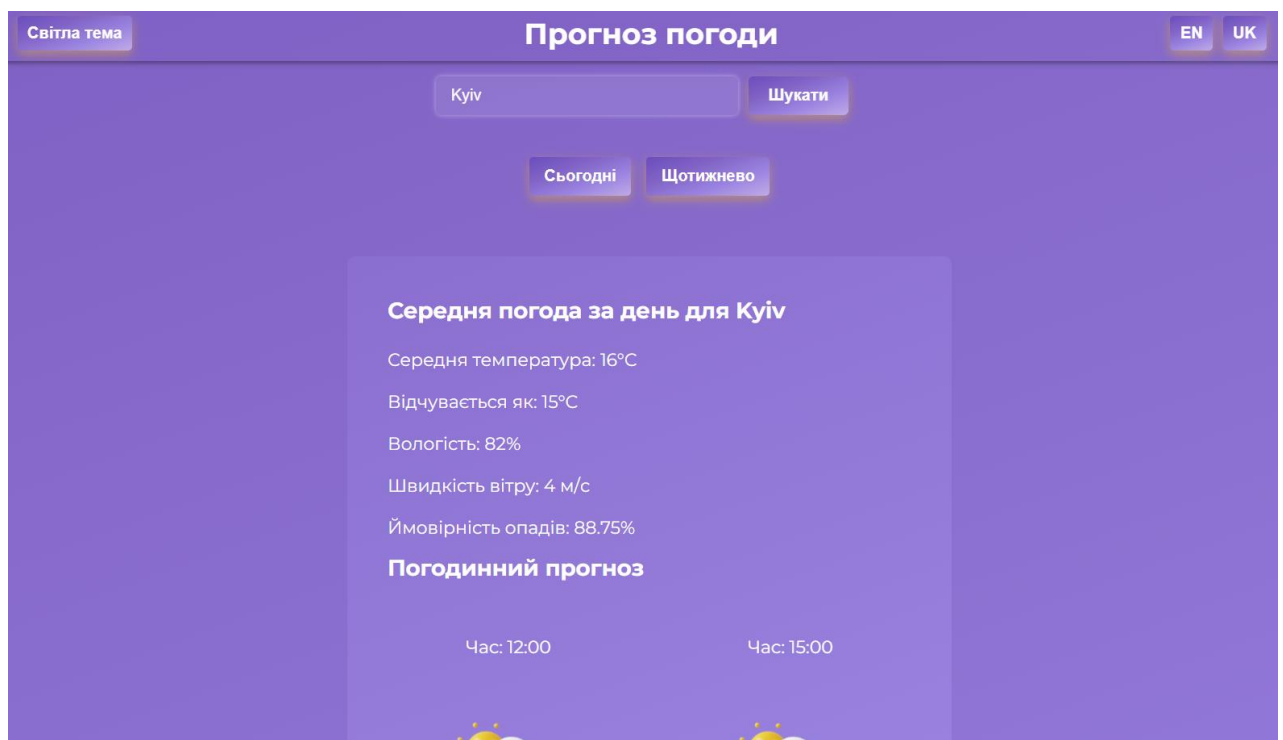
Світла тема

Прогноз погоди

EN UK

Kyiv

Шукати

Сьогодні Щотижнево

Середня погода за день для Kyiv

Середня температура: 16°C

Відчувається як: 15°C

Вологість: 82%

Швидкість вітру: 4 м/с

Ймовірність опадів: 88.75%

Погодинний прогноз

Час: 12:00

Час: 15:00